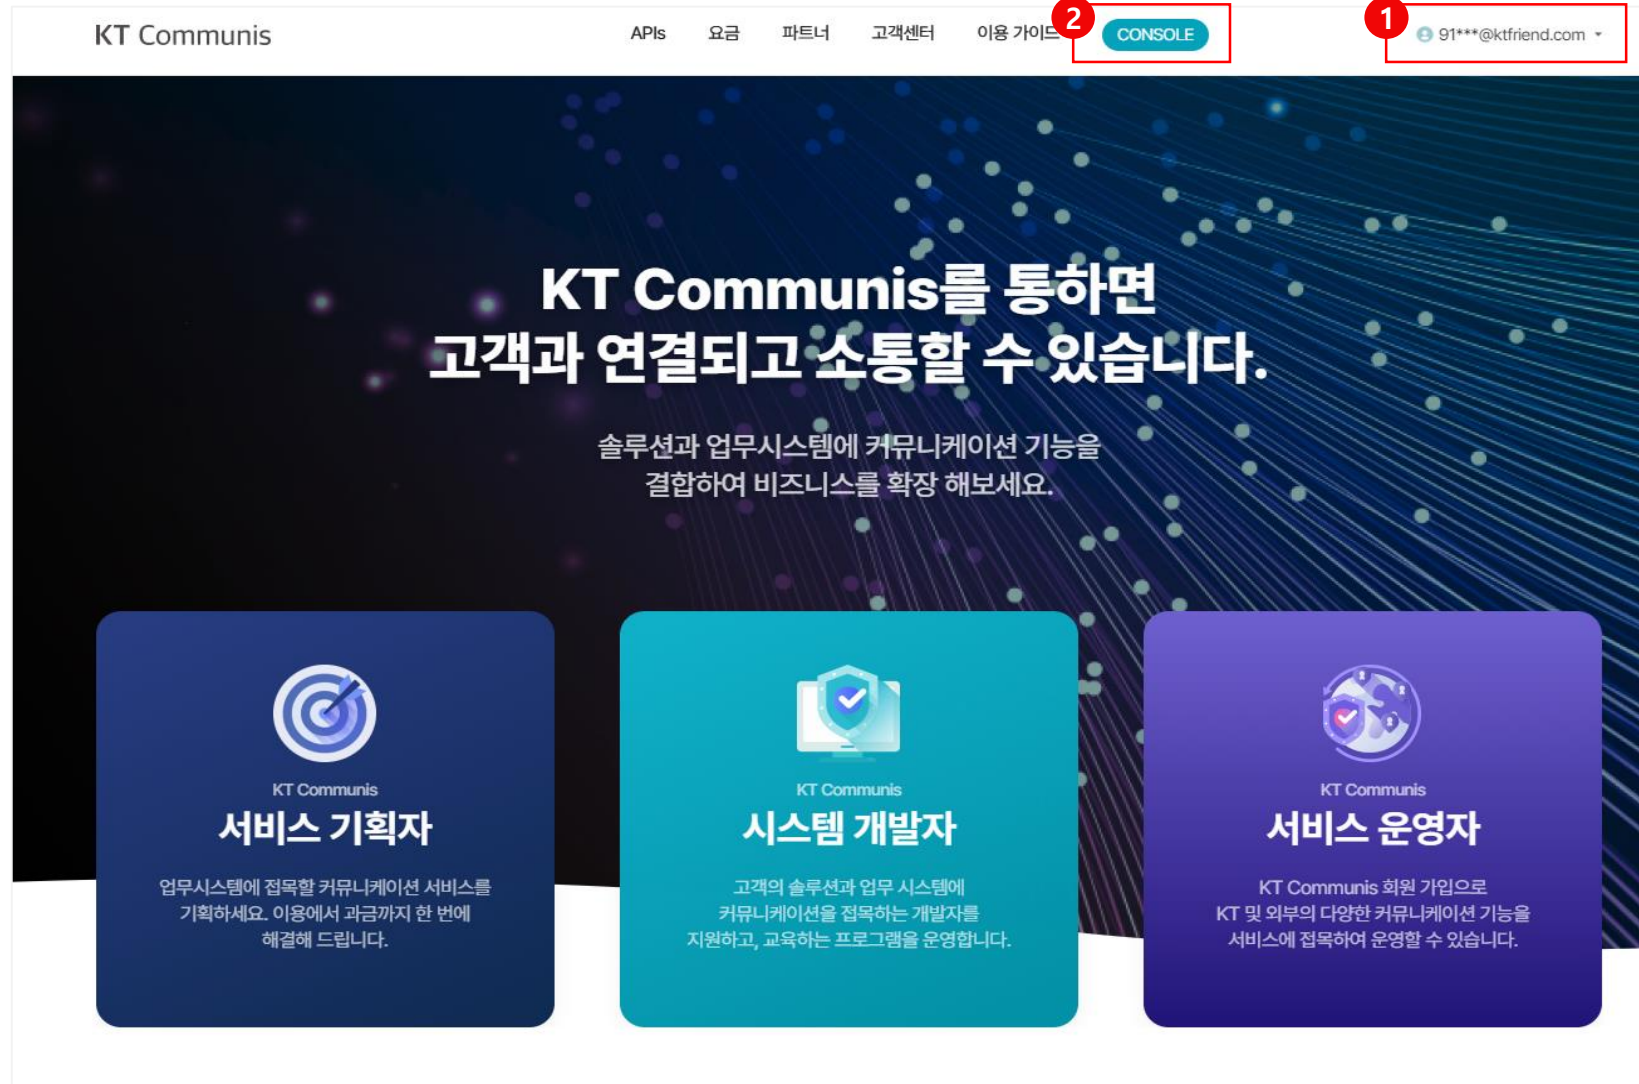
KT Communis

APIs 요금 파트너 고객센터 이용 가이드 2 CONSOLE 1 91***@ktfriend.com

KT Communis를 통하면
고객과 연결되고 소통할 수 있습니다.

솔루션과 업무시스템에 커뮤니케이션 기능을
결합하여 비즈니스를 확장 해보세요.

KT Communis
서비스 기획자
업무시스템에 접목할 커뮤니케이션 서비스를 기획하세요. 이용에서 과금까지 한 번에 해결해 드립니다.

KT Communis
시스템 개발자
고객의 솔루션과 업무 시스템에 커뮤니케이션을 접목하는 개발자를 지원하고, 교육하는 프로그램을 운영합니다.

KT Communis
서비스 운영자
KT Communis 회원 가입으로 KT 및 외부의 다양한 커뮤니케이션 기능을 서비스에 접목하여 운영할 수 있습니다.